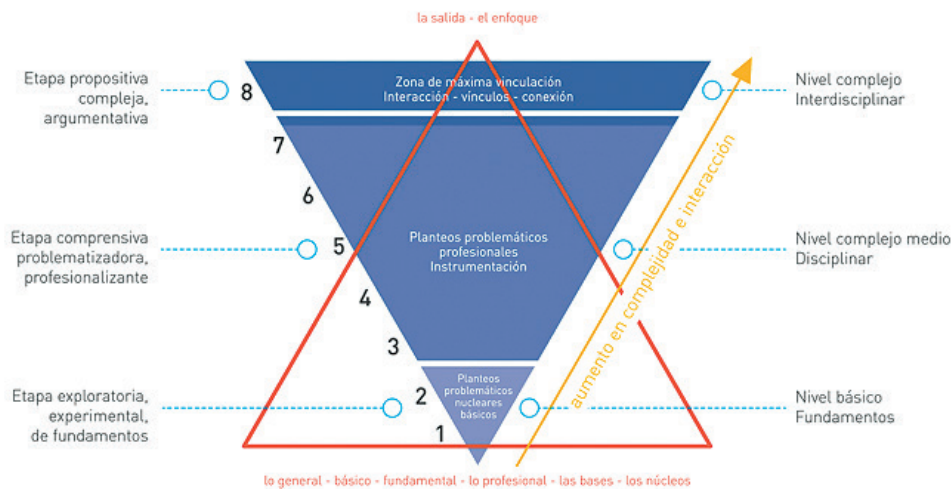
la salida - el enfoque

Etapa propositiva compleja, argumentativa

8

Zona de máxima vinculación
Interacción - vínculos - conexión

Nivel complejo
Interdisciplinar

7

6

Etapa comprensiva problematizadora, profesionalizante

5

Planteos problemáticos profesionales
Instrumentación

Nivel complejo medio
Disciplinar

4

3

Etapa exploratoria, experimental, de fundamentos

2

Planteos problemáticos nucleares básicos

Nivel básico
Fundamentos

1

aumento en complejidad e interacción

lo general - básico - fundamental - lo profesional - las bases - los núcleos